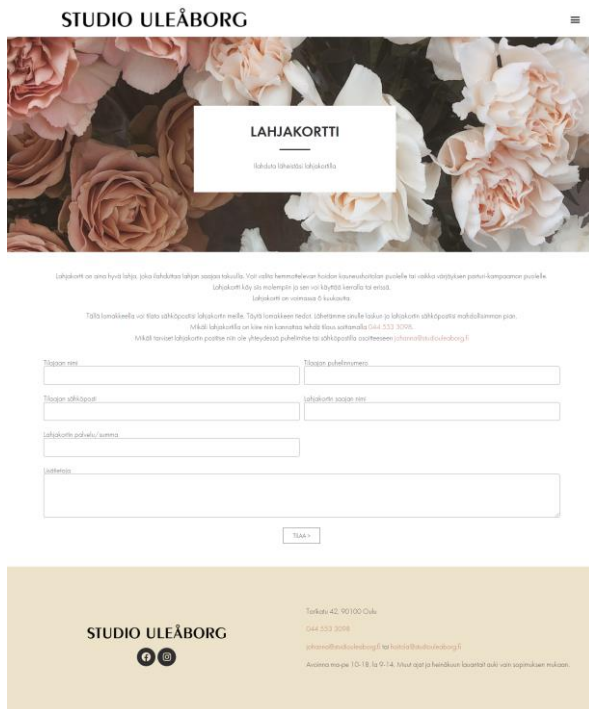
STUDIO ULEÅBORG

LAHJAKORTTI

Ilahduta läheistäsi lahjakortilla

Lahjakortti on aina hyvä lahja, joka ilahduttaa lahjan saajaa takuulla. Voit valita hemmottelevan hoidon kauneushoitolan puolelle tai vaikka värjäyksen parturi-kampaamon puolelle. Lahjakortti käy siis molempiin ja sen voi käyttää kerralla tai erissä. Lahjakortti on voimassa 6 kuukautta.

Tällä lomakkeella voi tilata sähköpostiisi lahjakortin meille. Täytä lomakkeen tiedot. Lähetämme sinulle laskun ja lahjakortin sähköpostiisi mahdollisimman pian. Mikäli lahjakortilla on kiire niin kannattaa tehdä tilaus soittamalla 044 553 3098. Mikäli tarvizet lahjakortin postise niin ole yhteydessä puhelimitse tai sähköpostilla osoitteeseen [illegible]

Tilaajan nimi

Tilaajan puhelinnumero

Tilaajan sähköposti

Lahjakortin saajan nimi

Lahjakortin palvelu/summa

Lisätietoja

TILAA >

STUDIO ULEÅBORG

Torikatu 42, 90100 Oulu

044 553 3098

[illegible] tai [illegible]

Avoinna ma-pe 10-18, la 9-14. Muut ajat ja heinäkuun lauantait auki vain sopimuksen mukaan.